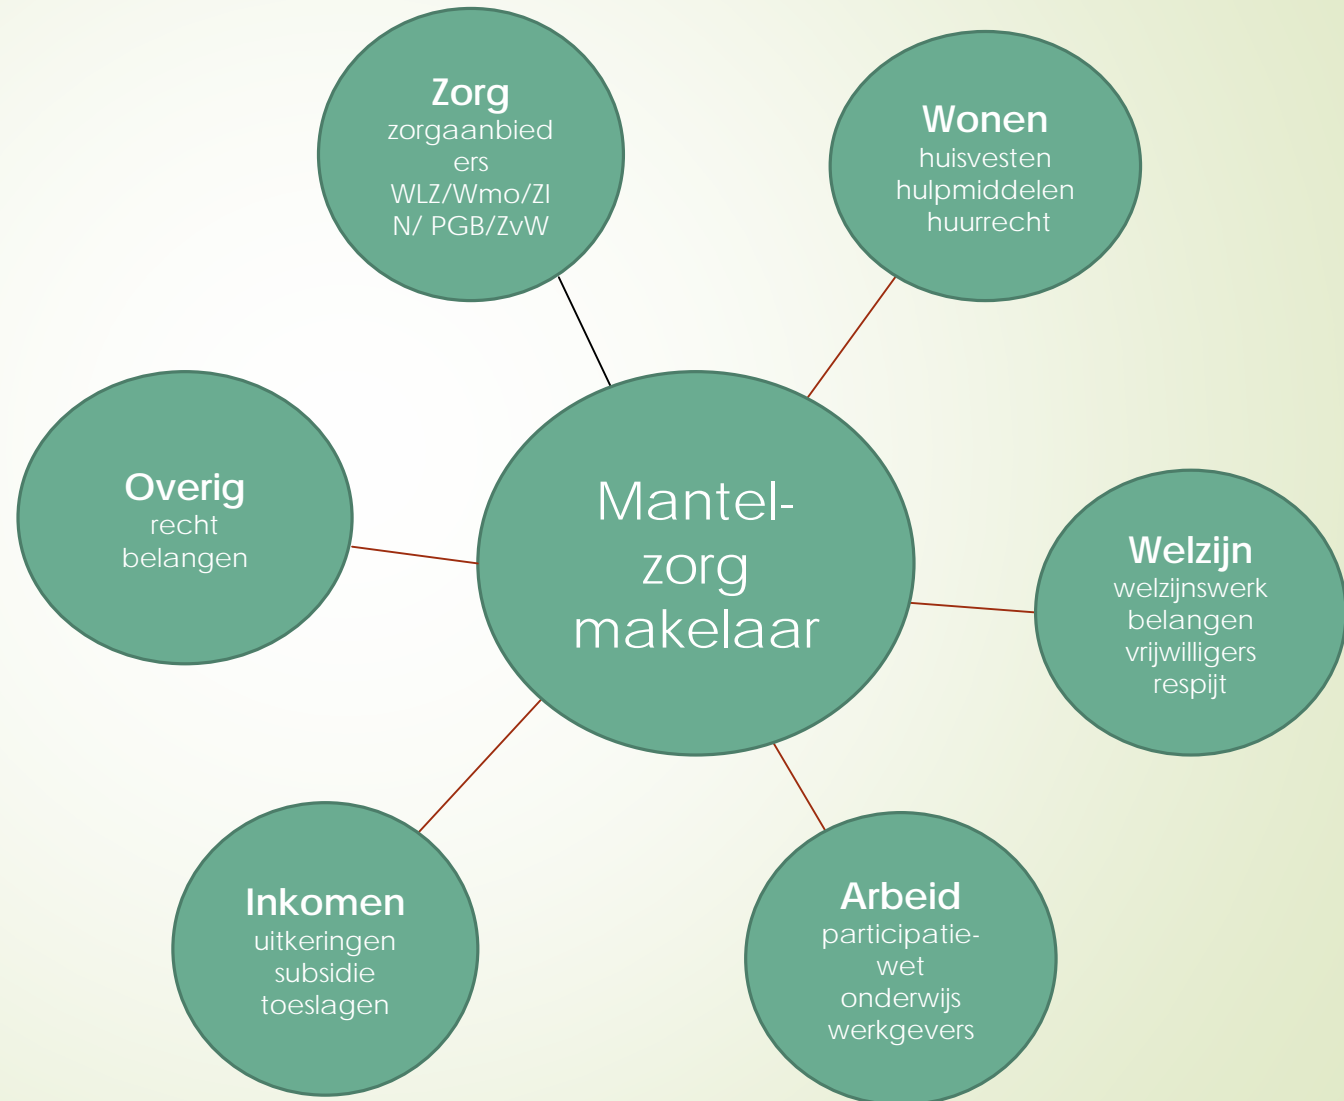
Zorg
zorgaanbieders
WLZ/Wmo/ZIN/ PGB/ZvW

Wonen
huisvesten
hulpmiddelen
huurrecht

Overig
recht
belangen

Mantelzorg makelaar

Welzijn
welzijnswerk
belangen
vrijwilligers
respijt

Inkomen
uitkeringen
subsidie
toeslagen

Arbeid
participatiewet
onderwijs
werkgevers